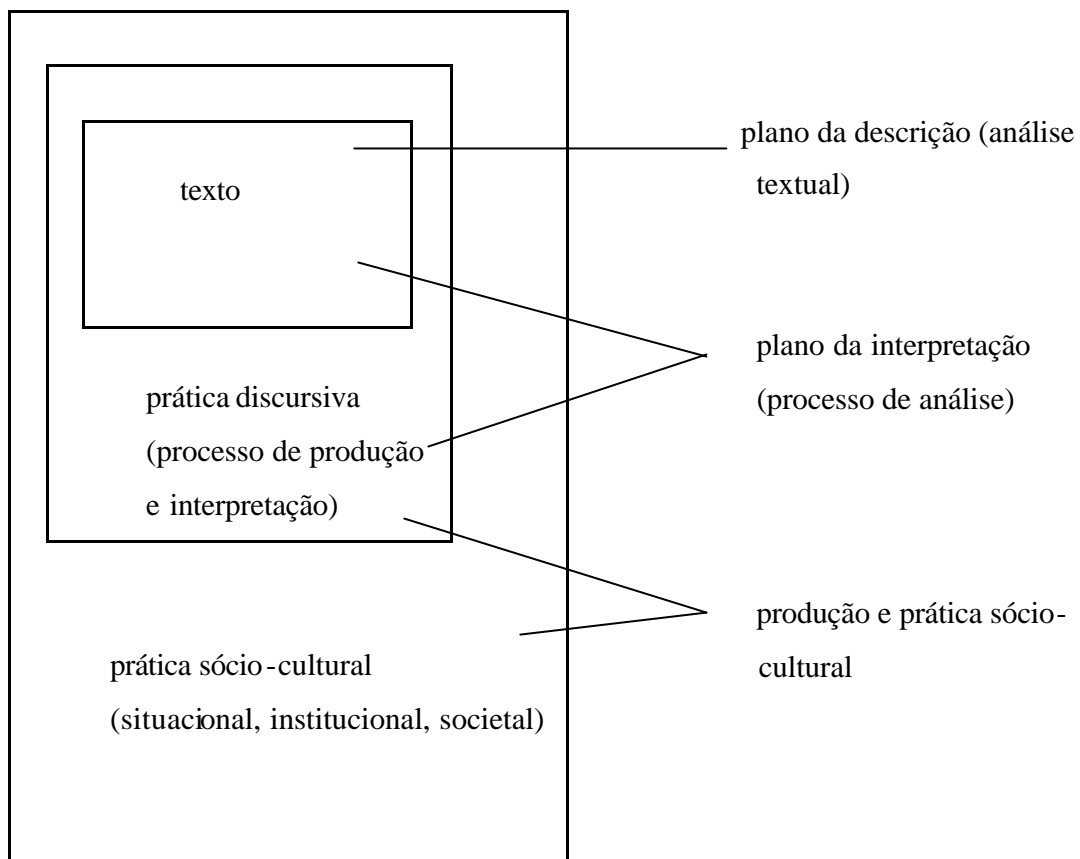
texto

prática discursiva (processo de produção e interpretação)

prática sócio-cultural (situacional, institucional, societal)

plano da descrição (análise textual)

plano da interpretação (processo de análise)

produção e prática sócio-cultural